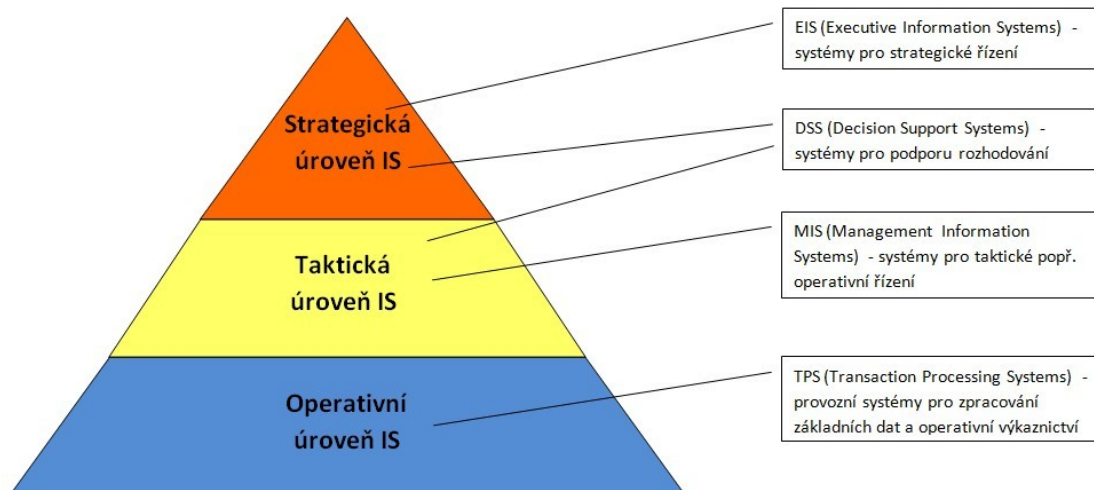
Strategická úroveň IS

Taktická úroveň IS

Operativní úroveň IS

EIS (Executive Information Systems) - systémy pro strategické řízení

DSS (Decision Support Systems) - systémy pro podporu rozhodování

MIS (Management Information Systems) - systémy pro taktické popř. operativní řízení

TPS (Transaction Processing Systems) - provozní systémy pro zpracování základních dat a operativní výkaznictví